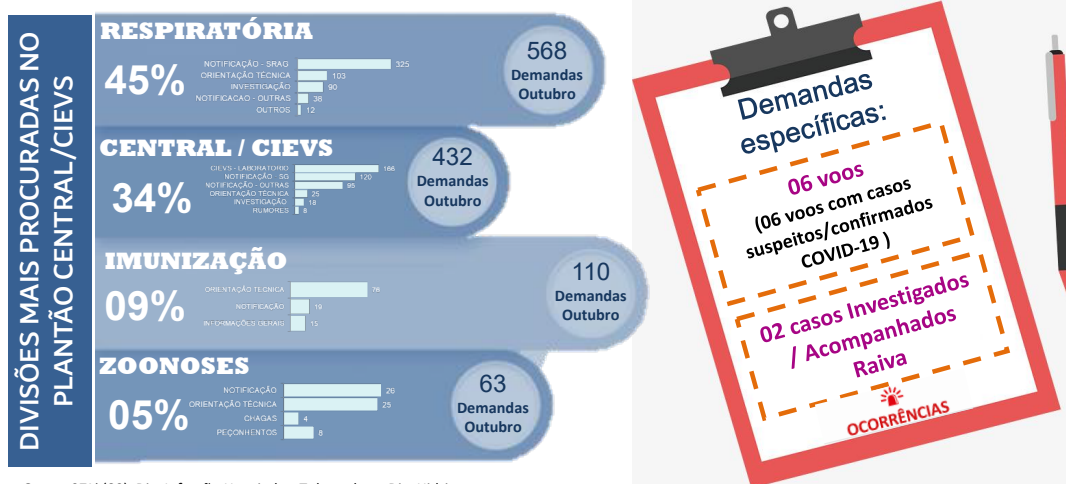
DIVISÕES MAIS PROCURADAS NO PLANTÃO CENTRAL/CIEVS

RESPIRATÓRIA
45%
NOTIFICAÇÃO - SRAG 325
ORIENTAÇÃO TÉCNICA 103
INVESTIGAÇÃO 90
NOTIFICACAO - OUTRAS 38
OUTROS 12
568 Demandas Outubro

CENTRAL / CIEVS
34%
CIEVS - LABORATÓRIO 166
NOTIFICAÇÃO - SG 120
NOTIFICAÇÃO - OUTRAS 95
ORIENTAÇÃO TÉCNICA 25
INVESTIGAÇÃO 18
RUMORES 8
432 Demandas Outubro

IMUNIZAÇÃO
09%
ORIENTAÇÃO TÉCNICA 76
NOTIFICAÇÃO 19
INFORMAÇÕES GERAIS 15
110 Demandas Outubro

ZOONOSES
05%
NOTIFICAÇÃO 26
ORIENTAÇÃO TÉCNICA 25
CHAGAS 4
PEÇONHENTOS 8
63 Demandas Outubro

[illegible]

Demandas específicas:
06 voos
(06 voos com casos suspeitos/confirmados COVID-19 )
02 casos Investigados / Acompanhados Raiva
OCORRÊNCIAS